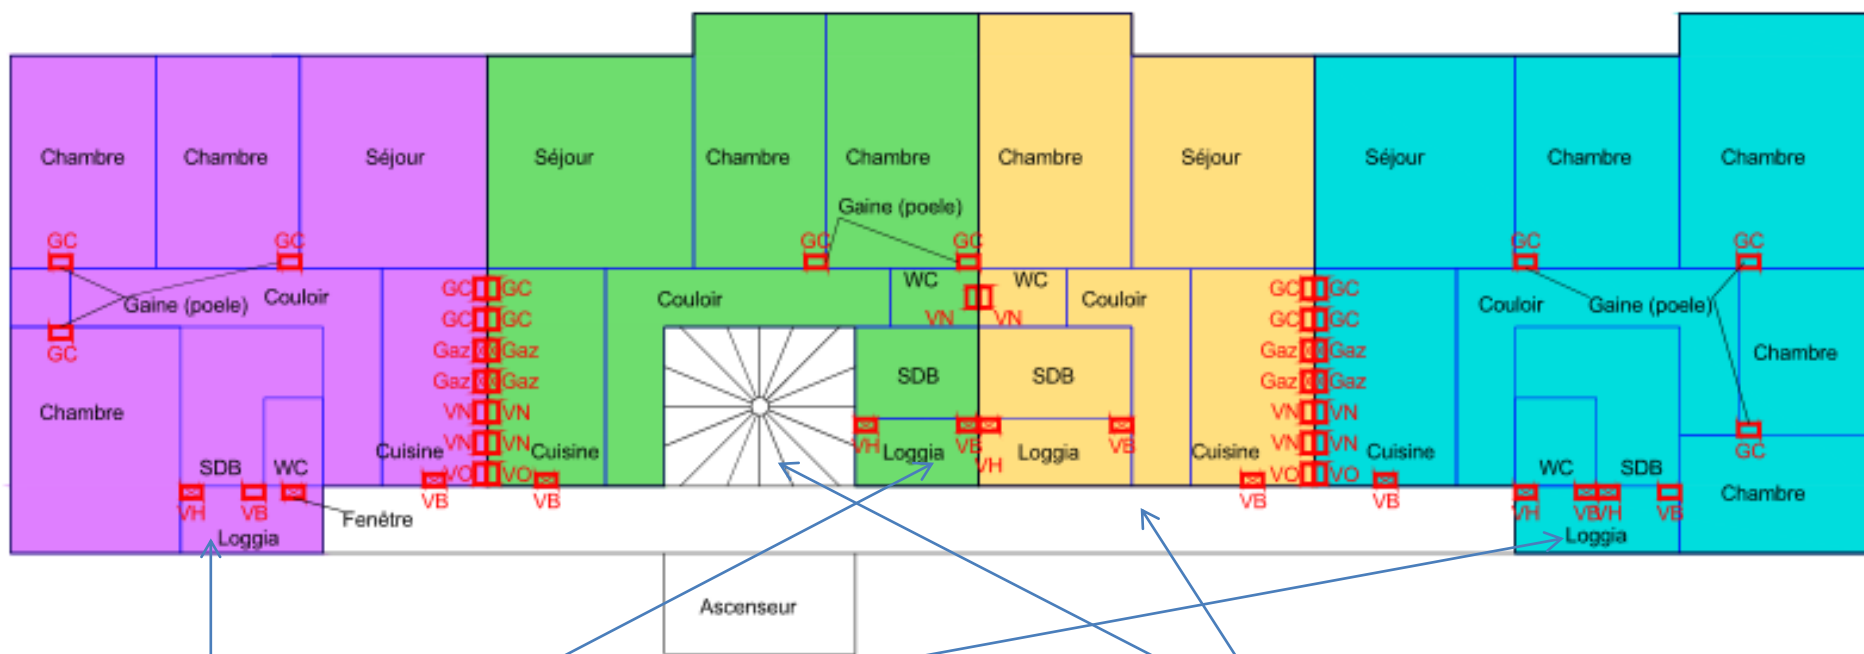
Chambre
Chambre
Séjour
Séjour
Chambre
Chambre
Chambre
Séjour
Séjour
Chambre
Chambre

Gaine (poele)
GC
GC
GC
GC
GC
GC
Gaine (poele)
Couloir
GC
GC
GC
GC
GC
GC
Gaz
Gaz
Gaz
Gaz
VN
VN
VN
VN
VO
VO
Couloir
WC
WC
VN
VN
Couloir
GC
GC
GC
GC
Gaz
Gaz
Gaz
Gaz
VN
VN
VN
VN
VO
VO
Couloir
Gaine (poele)
Chambre
Chambre
SDB
SDB
Chambre
Cuisine
Cuisine
VH
Loggia
VB
VH
Loggia
VB
Cuisine
Cuisine
GC
SDB
WC
WC
SDB
Chambre
VH
VB
Fenêtre
VB
VB
VB
VB
VH
VB
VH
VB
Loggia
Loggia
Ascenseur